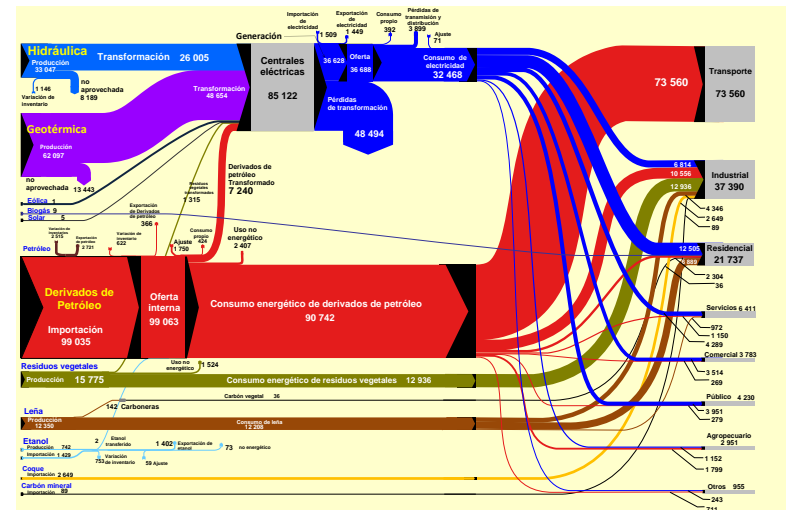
Generación
Importación de electricidad 1 509
Exportación de electricidad 1 449
Consumo propio 392
Pérdidas de transmisión y distribución 3 899
Ajuste 71

Hidráulica
Producción 33 047
Transformación 26 005
1 146 Variación de inventario
no aprovechada 8 189
Centrales eléctricas 85 122
36 628
Oferta 36 688
Consumo de electricidad 32 468
Pérdidas de transformación 48 494

Geotérmica
Producción 62 097
Transformación 48 654
no aprovechada 13 443

Eólica 9
Biogás 9
Solar 5

Derivados de petróleo Transformado 7 240
Residuos vegetales transformados 1 315
Exportación de Derivados de petróleo 366
Consumo propio 424
Ajuste 1 750
Uso no energético 2 407

Petróleo
Variación de inventario 2 515
Exportación de petróleo 2 721
Variación de inventario 622

Derivados de Petróleo
Importación 99 035
Oferta interna 99 063
Consumo energético de derivados de petróleo 90 742

Residuos vegetales
Uso no energético 1 524
Producción 15 775
Consumo energético de residuos vegetales 12 936

Leña
142 Carboneras
Carbón vegetal 36
Producción 12 350
Consumo de leña 12 208

Etanol
Producción 742
Importación 1 429
2 Etanol transferido
753 Variación de inventario
59 Ajuste
1 402 Exportación de etanol
73 no energético

Coque
Importación 2 649

Carbón mineral
Importación 89

73 560
Transporte 73 560

6 814
10 556
12 936
Industrial 37 390
4 346
2 649
89

12 505
Residencial 21 737
889
2 304
36

Servicios 6 411
972
1 150
4 289

Comercial 3 783
3 514
269

Público 4 230
3 951
279

Agropecuario 2 951
1 152
1 799

Otros 955
243
711